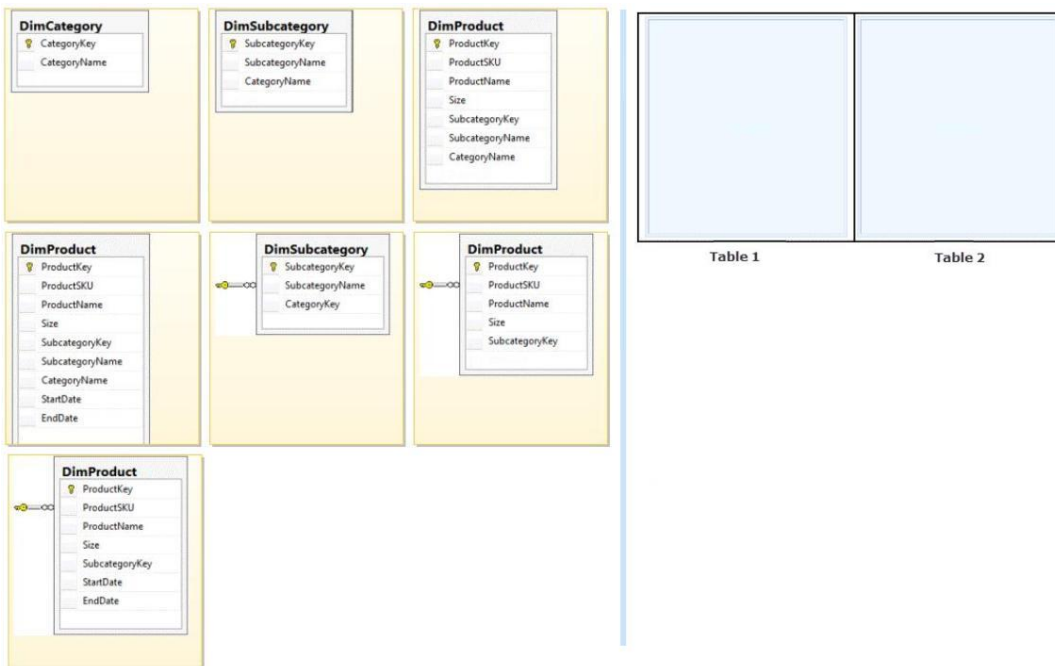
DimCategory
CategoryKey
CategoryName

DimSubcategory
SubcategoryKey
SubcategoryName
CategoryName

DimProduct
ProductKey
ProductSKU
ProductName
Size
SubcategoryKey
SubcategoryName
CategoryName

DimProduct
ProductKey
ProductSKU
ProductName
Size
SubcategoryKey
SubcategoryName
CategoryName
StartDate
EndDate

DimSubcategory
SubcategoryKey
SubcategoryName
CategoryKey

DimProduct
ProductKey
ProductSKU
ProductName
Size
SubcategoryKey

DimProduct
ProductKey
ProductSKU
ProductName
Size
SubcategoryKey
StartDate
EndDate

Table 1

Table 2